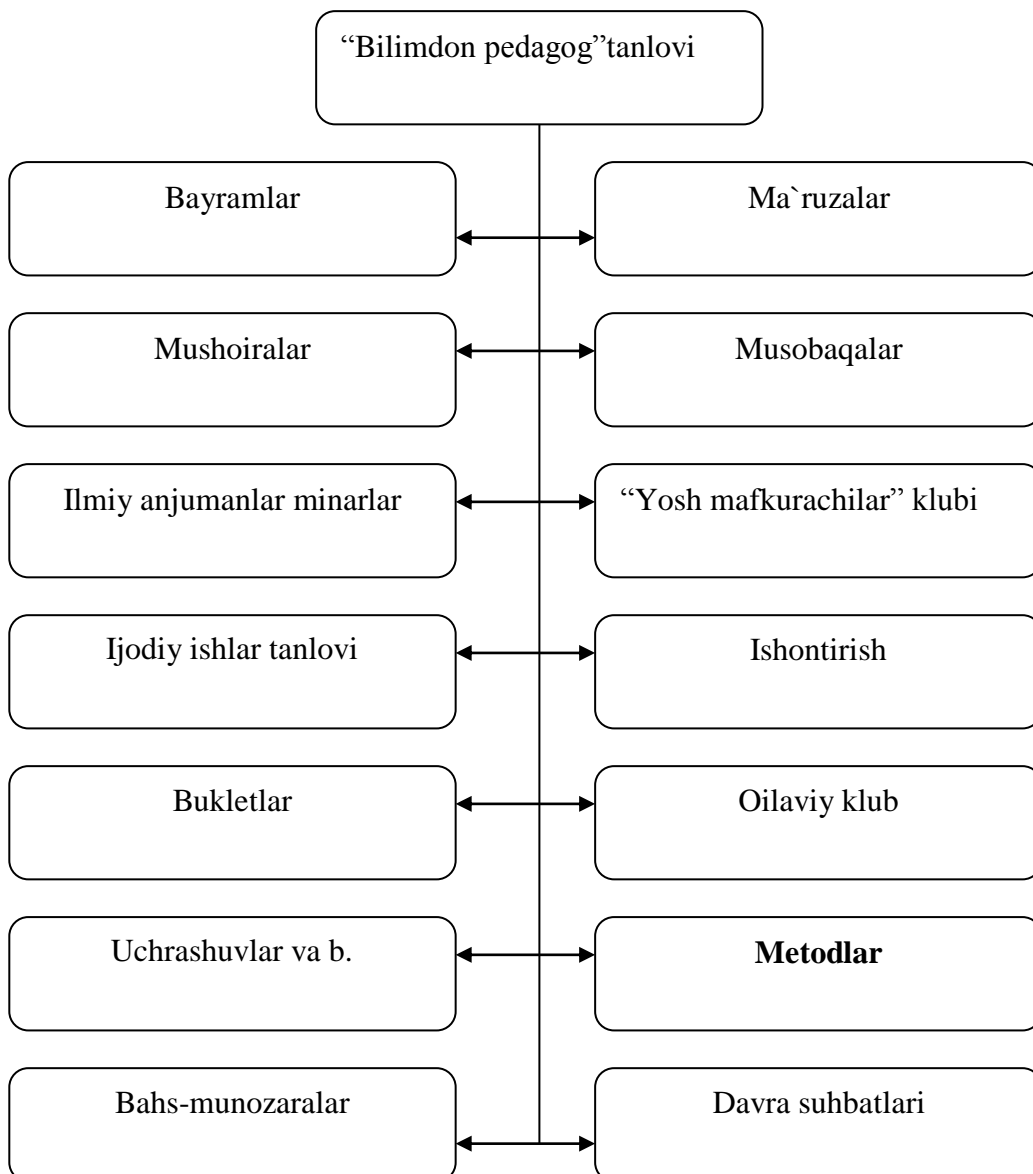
“Bilimdon pedagog”tanlovi

Bayramlar

Ma`ruzalar

Mushoiralar

Musobaqalar

Ilmiy anjumanlar minarlar

“Yosh mafkurachilar” klubi

Ijodiy ishlar tanlovi

Ishontirish

Bukletlar

Oilaviy klub

Uchrashuvlar va b.

**Metodlar**

Bahs-munozaralar

Davra suhbatlari